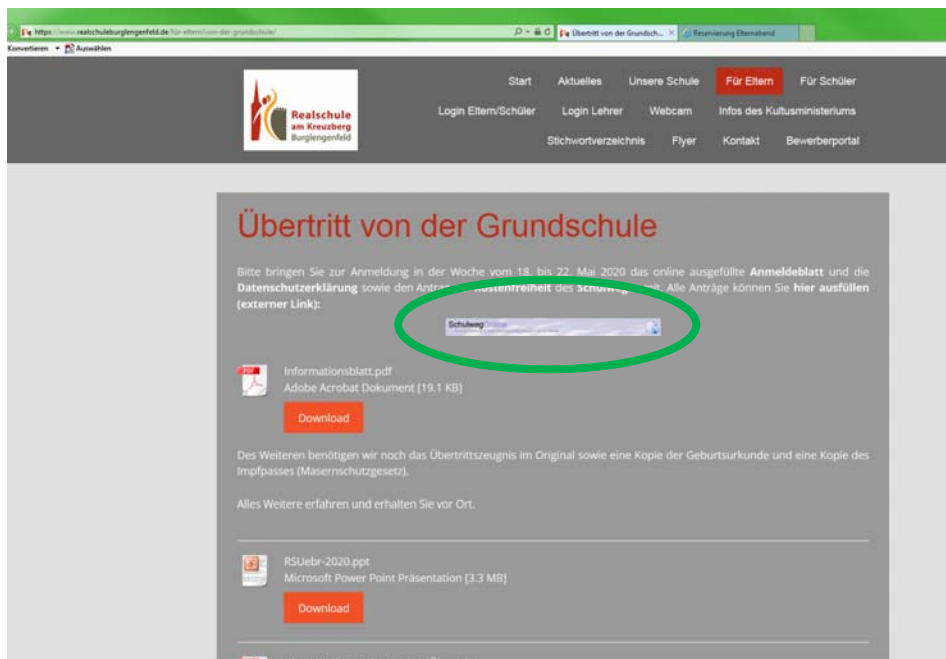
https://www.realschuleburglengenfeld.de/für-eltern/von-der-grundschule/
Übertritt von der Grundsch... ×
Reservierung Elternabend
Konvertieren ▾ Auswählen

Realschule am Kreuzberg Burglengenfeld

Start Aktuelles Unsere Schule Für Eltern Für Schüler
Login Eltern/Schüler Login Lehrer Webcam Infos des Kultusministeriums
Stichwortverzeichnis Flyer Kontakt Bewerberportal

Übertritt von der Grundschule

Bitte bringen Sie zur Anmeldung in der Woche vom 18. bis 22. Mai 2020 das online ausgefüllte **Anmeldeblatt** und die **Datenschutzerklärung** sowie den Antra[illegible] **Kostenfreiheit** des **Schulweg**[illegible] mit. Alle Anträge können Sie **hier ausfüllen (externer Link):**

SchulwegOnline

Informationsblatt.pdf
Adobe Acrobat Dokument [19.1 KB]

Download

Des Weiteren benötigen wir noch das Übertrittszeugnis im Original sowie eine Kopie der Geburtsurkunde und eine Kopie des Impfpasses (Masernschutzgesetz).

Alles Weitere erfahren und erhalten Sie vor Ort.

RSUebr-2020.ppt
Microsoft Power Point Präsentation [3.3 MB]

Download